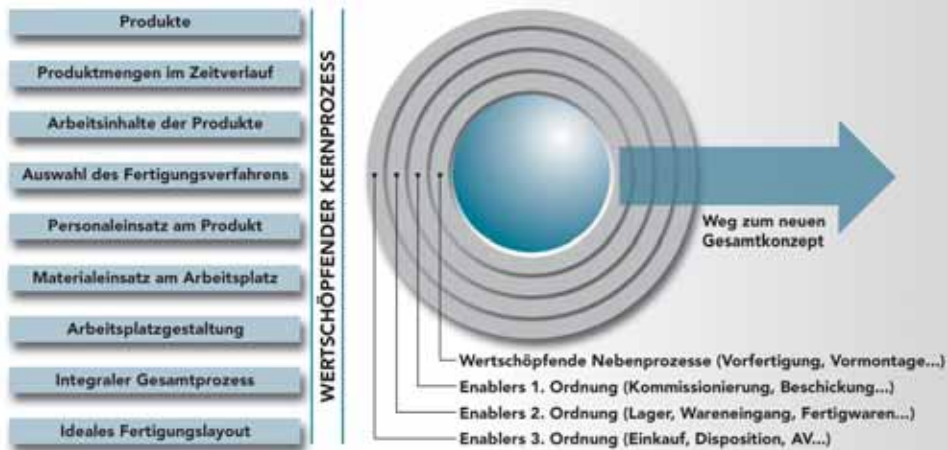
Produkte

Produktmengen im Zeitverlauf

Arbeitsinhalte der Produkte

Auswahl des Fertigungsverfahrens

Personaleinsatz am Produkt

Materialeinsatz am Arbeitsplatz

Arbeitsplatzgestaltung

Integraler Gesamtprozess

Ideales Fertigungslayout

WERTSCHÖPFENDER KERNPROZESS

Weg zum neuen Gesamtkonzept

Wertschöpfende Nebenprozesse (Vorfertigung, Vormontage...)

Enablers 1. Ordnung (Kommissionierung, Beschickung...)

Enablers 2. Ordnung (Lager, Wareneingang, Fertigwaren...)

Enablers 3. Ordnung (Einkauf, Disposition, AV...)